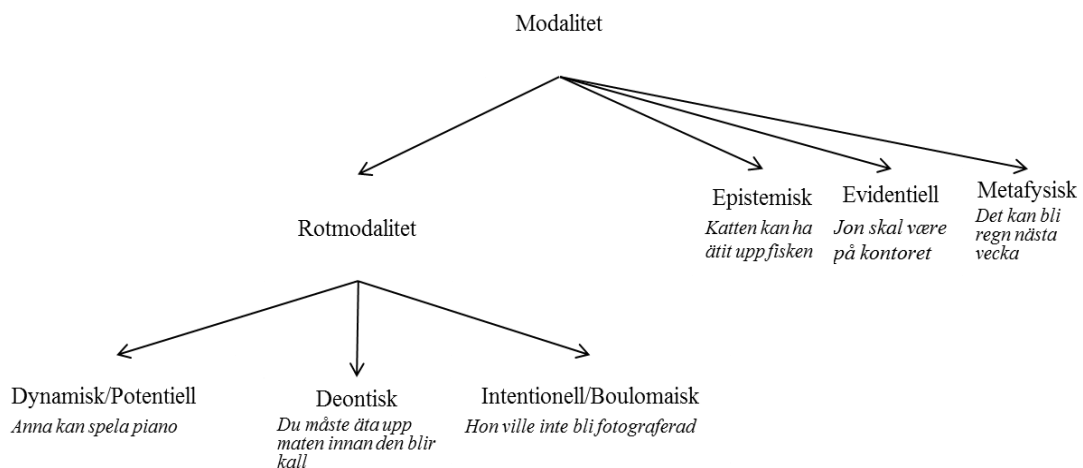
Modalitet

Rotmodalitet

Epistemisk
*Katten kan ha ätit upp fisken*

Evidentiell
*Jon skal være på kontoret*

Metafysisk
*Det kan bli regn nästa vecka*

Dynamisk/Potentiell
*Anna kan spela piano*

Deontisk
*Du måste äta upp maten innan den blir kall*

Intentionell/Boulomaisk
*Hon ville inte bli fotograferad*